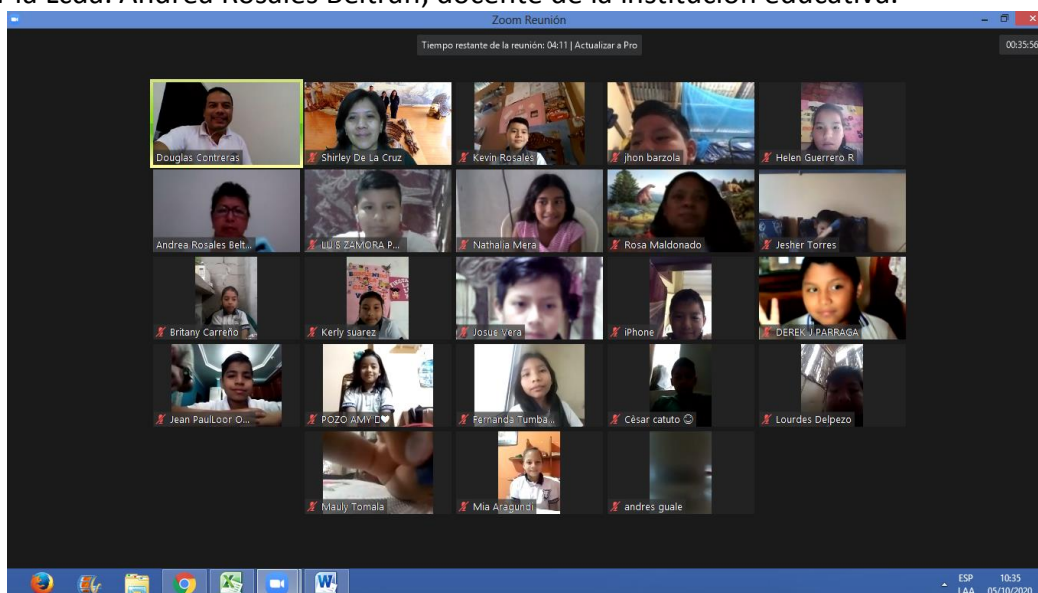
a la Lcda. Andrea Rosales Beltrán, docente de la institución educativa.

Zoom Reunión

Tiempo restante de la reunión: 04:11 | Actualizar a Pro

00:35:56

Douglas Contreras
Shirley De La Cruz
Kevin Rosales
jhon barzola
Helen Guerrero R
Andrea Rosales Belt...
LUIS ZAMORA P...
Nathalia Mera
Rosa Maldonado
Jesher Torres
Britany Carreño
Kerly suarez
Josue Vera
iPhone
DEREK J PARRAGA
Jean PaulLoor O...
POZO AMY D♥
Fernanda Tumba...
Cèsar catuto ☺
Lourdes Delpezo
Mauly Tomala
Mia Aragundi
andres guale

ESP LAA
10:35
05/10/2020